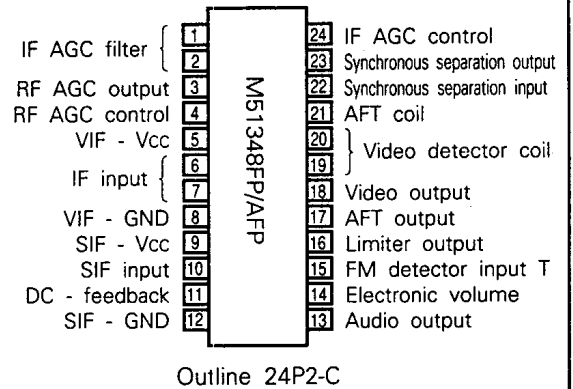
IF AGC filter 1 2
RF AGC output 3
RF AGC control 4
VIF - Vcc 5
IF input 6 7
VIF - GND 8
SIF - Vcc 9
SIF input 10
DC - feedback 11
SIF - GND 12

M51348FP/AFP

24 IF AGC control
23 Synchronous separation output
22 Synchronous separation input
21 AFT coil
20 19 Video detector coil
18 Video output
17 AFT output
16 Limiter output
15 FM detector input T
14 Electronic volume
13 Audio output

Outline 24P2-C